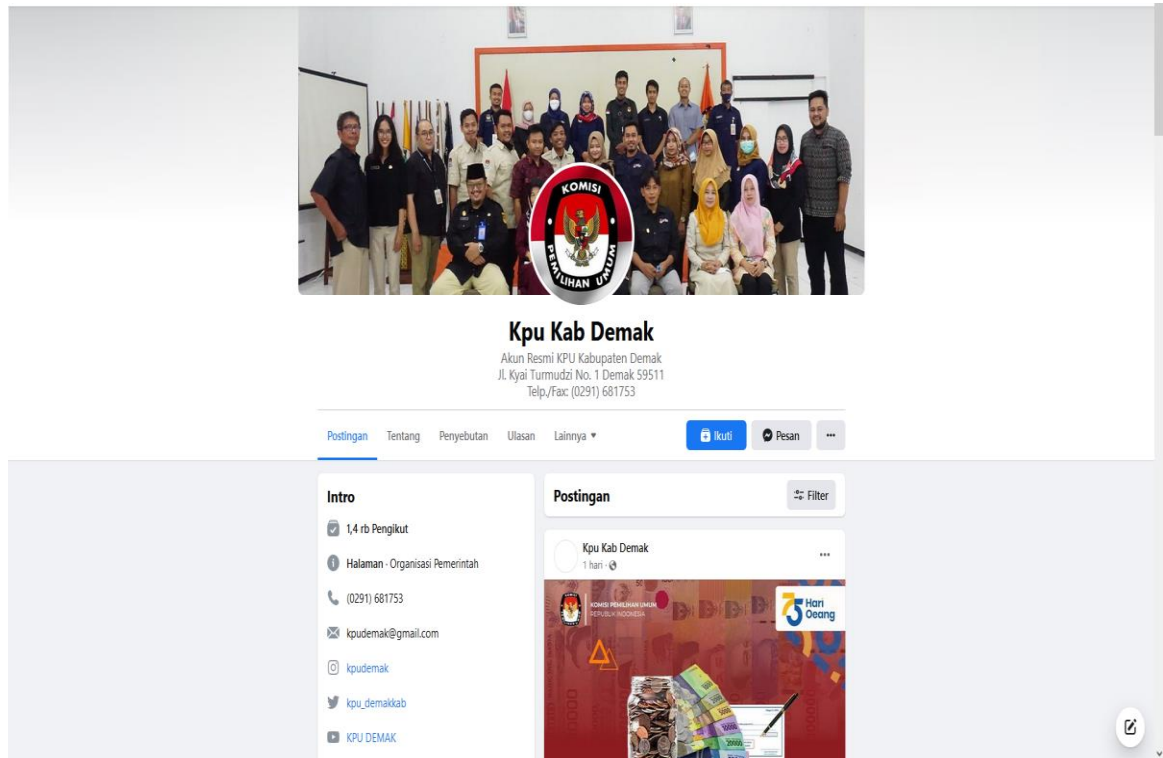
KOMISI PEMILIHAN UMUM

Kpu Kab Demak

Akun Resmi KPU Kabupaten Demak
Jl. Kyai Turmudzi No. 1 Demak 59511
Telp./Fax: (0291) 681753

Postingan Tentang Penyebutan Ulasan Lainnya ▾

Ikuti Pesan ···

Intro

1,4 rb Pengikut

Halaman · Organisasi Pemerintah

(0291) 681753

kpudemak@gmail.com

kpudemak

kpu_demakkab

KPU DEMAK

Postingan

Filter

Kpu Kab Demak
1 hari ·

···

KOMISI PEMILIHAN UMUM
REPUBLIK INDONESIA

75 Hari Oeang